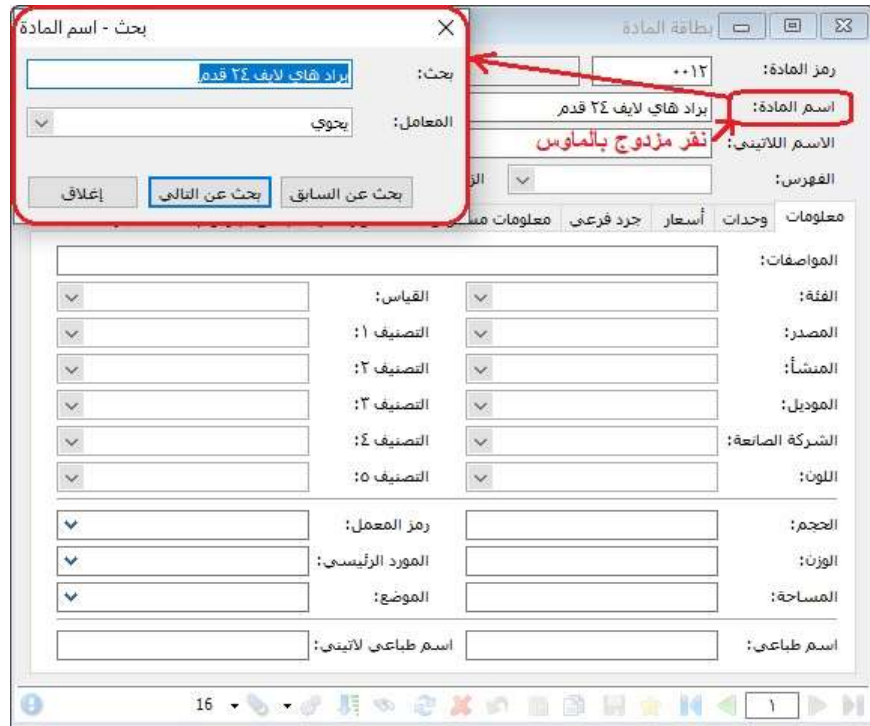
بحث - اسم المادة
بحث: براد هاي لايف ٢٤ قدم
المعامل: يحوي
بحث عن السابق
بحث عن التالي
إغلاق

بطاقة المادة
رمز المادة: ٠٠١٢
اسم المادة: براد هاي لايف ٢٤ قدم
الاسم اللاتيني:
نقر مزدوج بالماوس
الفهرس:
معلومات | وحدات | أسعار | جرد فرعي | معلومات مس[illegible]
المواصفات:
الفئة:
القياس:
المصدر:
التصنيف ١:
المنشأ:
التصنيف ٢:
الموديل:
التصنيف ٣:
الشركة الصانعة:
التصنيف ٤:
اللون:
التصنيف ٥:
الحجم:
رمز المعمل:
الوزن:
المورد الرئيسي:
المساحة:
الموضع:
اسم طباعي:
اسم طباعي لاتيني:
١
16